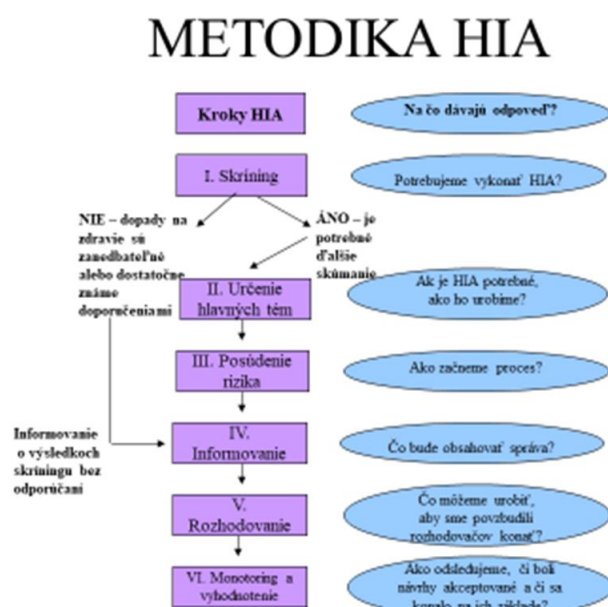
METODIKA HIA

Kroky HIA

Na čo dávajú odpoveď?

I. Skríning

Potrebujeme vykonať HIA?

NIE – dopady na zdravie sú zanedbateľné alebo dostatočne známe doporučeniami

ÁNO – je potrebné ďalšie skúmanie

II. Určenie hlavných tém

Ak je HIA potrebné, ako ho urobíme?

III. Posúdenie rizika

Ako začneme proces?

Informovanie o výsledkoch skríningu bez odporúčaní

IV. Informovanie

Čo bude obsahovať správa?

V. Rozhodovanie

Čo môžeme urobiť, aby sme povzbudili rozhodovačov konať?

VI. Monotoring a vyhodnotenie

Ako odsledujeme, či boli návrhy akceptované a či sa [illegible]